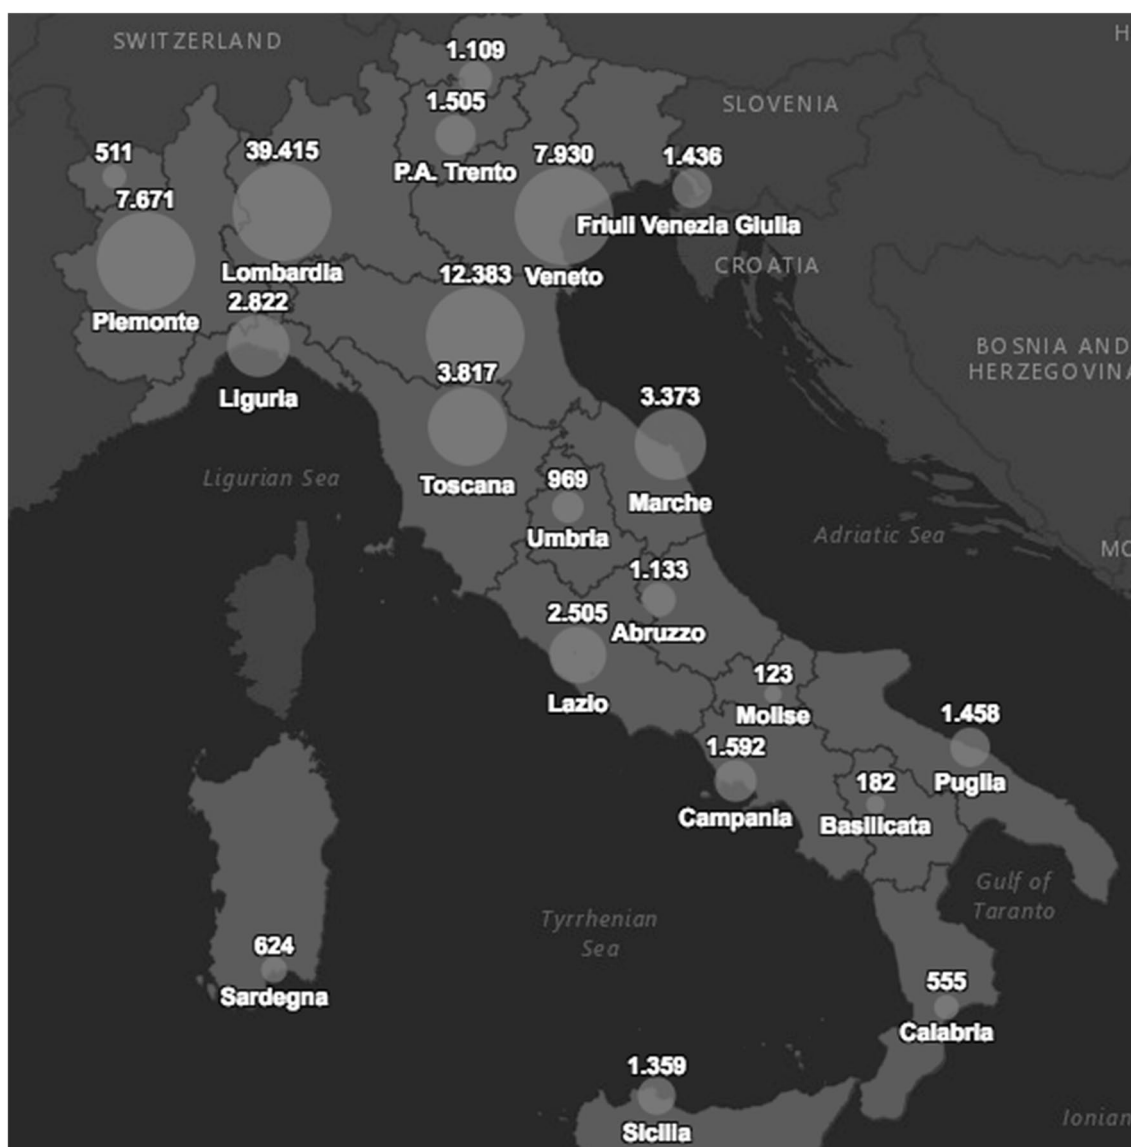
SWITZERLAND

H

1.109

1.505

SLOVENIA

511

39.415

P.A. Trento

7.930

1.436

7.671

Friuli Venezia Giulia

CROATIA

Lombardia

12.383

Veneto

2.822

Piemonte

BOSNIA AND HERZEGOVINA

Liguria

3.817

3.373

Ligurian Sea

Toscana

969

Marche

Umbria

Adriatic Sea

MO

1.133

2.505

Abruzzo

Lazio

123

Molise

1.458

1.592

182

Puglia

Campania

Basilicata

Gulf of Taranto

Tyrrhenian Sea

624

Sardegna

555

Calabria

1.359

Sicilia

Ionian